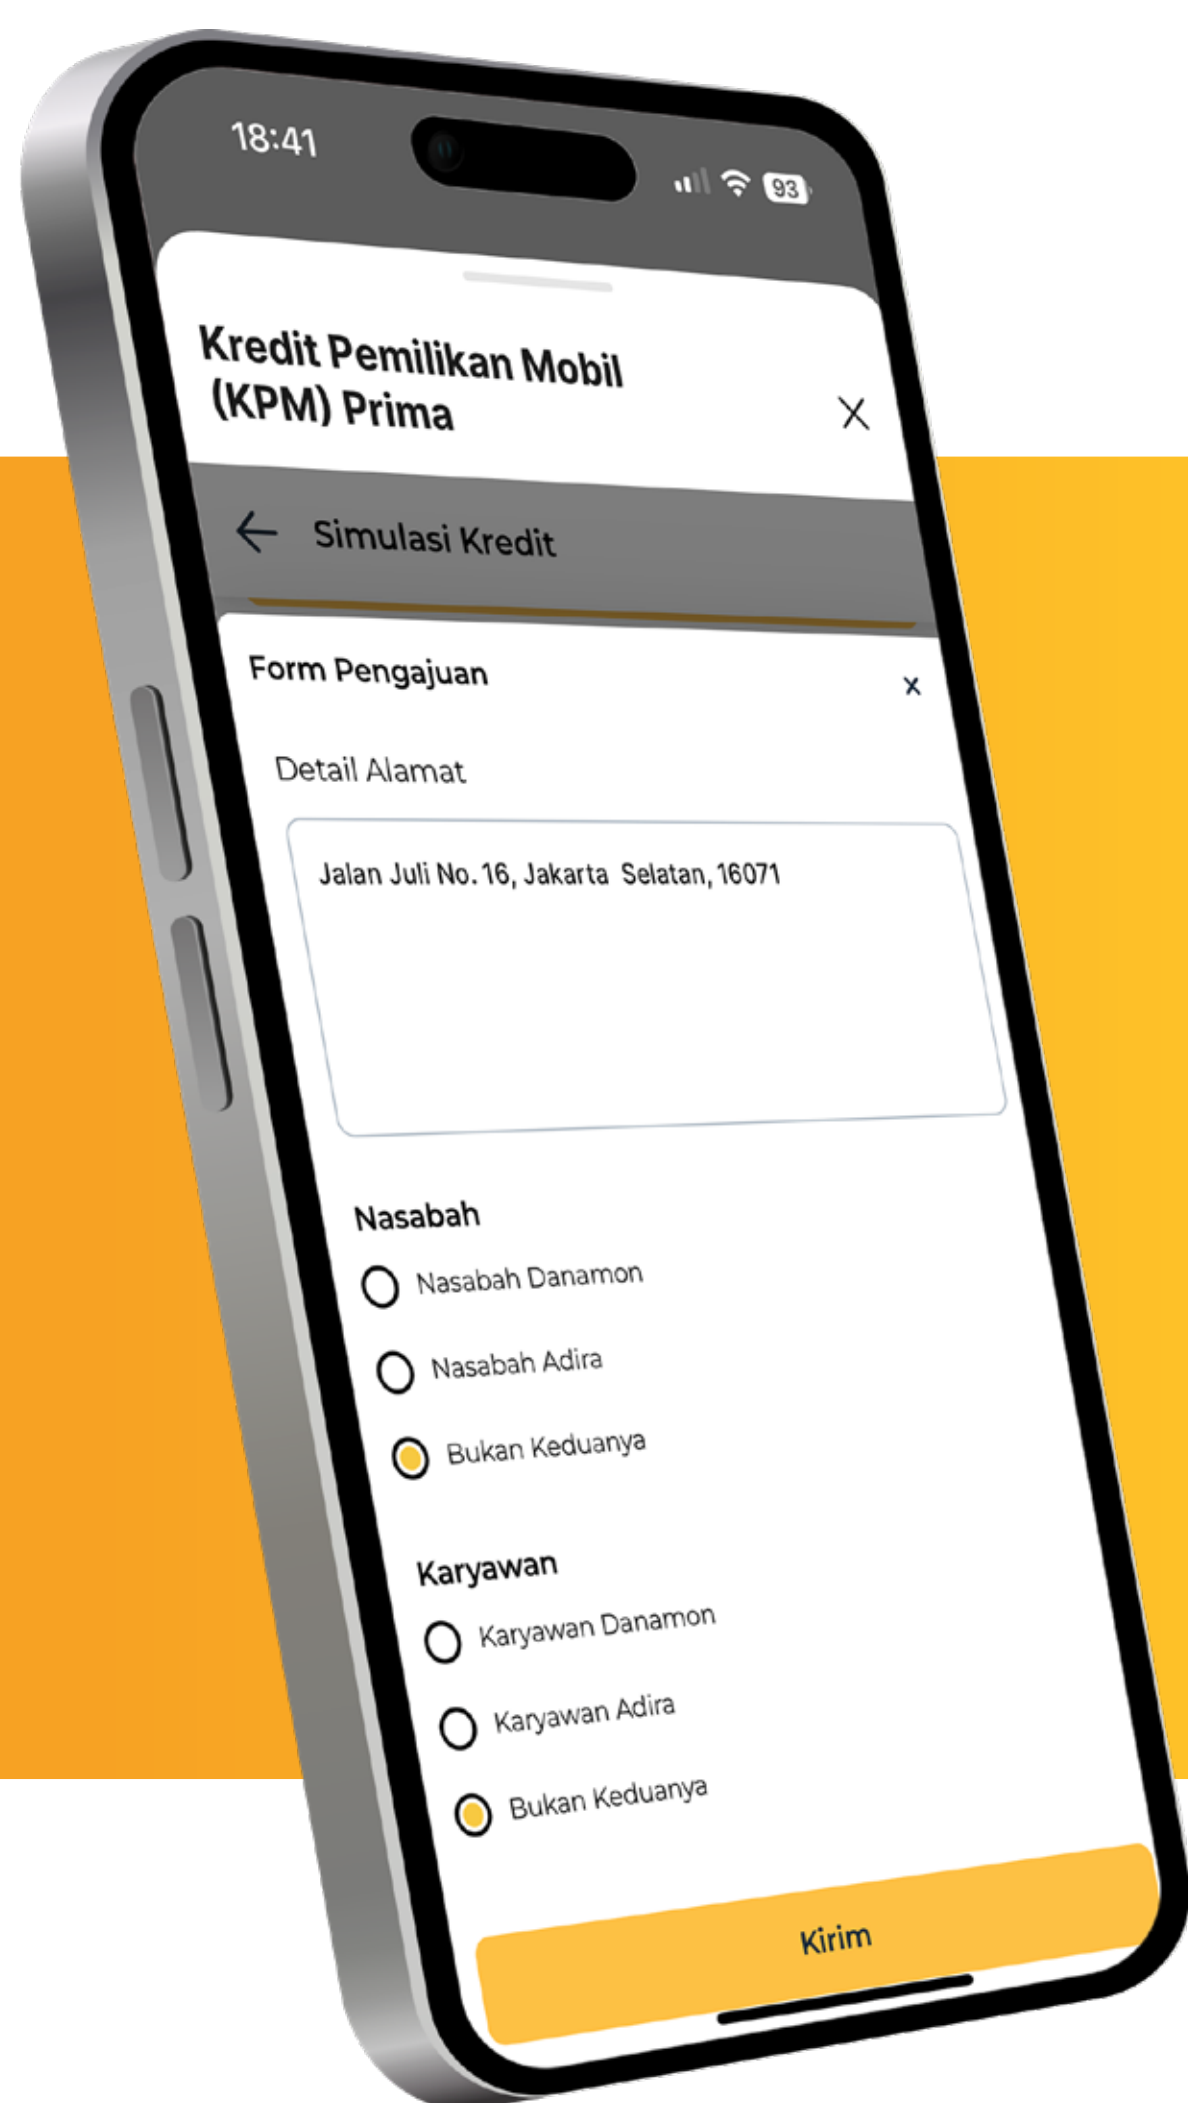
18:41

93

Kredit Pemilikan Mobil (KPM) Prima

X

Simulasi Kredit

Form Pengajuan

x

Detail Alamat

Jalan Juli No. 16, Jakarta Selatan, 16071

Nasabah

Nasabah Danamon

Nasabah Adira

Bukan Keduanya

Karyawan

Karyawan Danamon

Karyawan Adira

Bukan Keduanya

Kirim